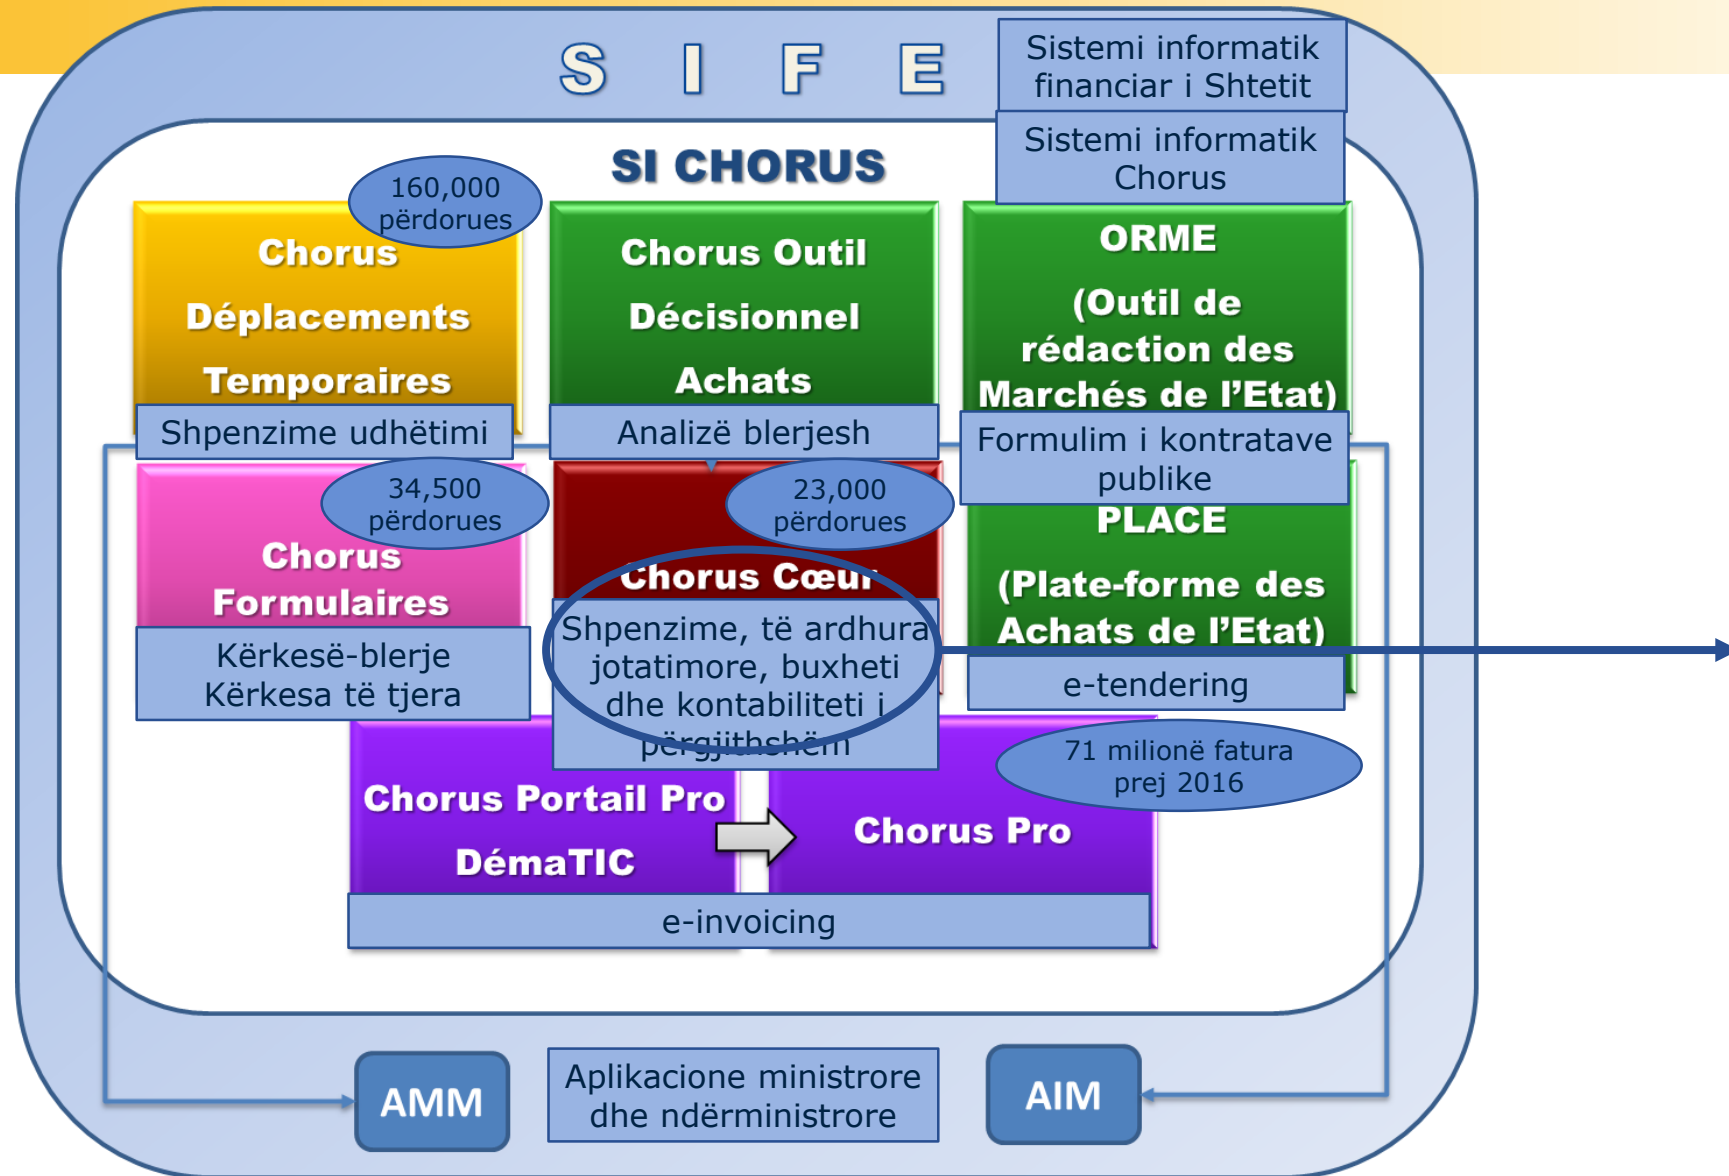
S I F E

Sistemi informatik financiar i Shtetit

SI CHORUS

Sistemi informatik Chorus

160,000 përdorues

Chorus Déplacements Temporaires

Shpenzime udhëtimi

Chorus Outil Décisionnel Achats

Analizë blerjesh

ORME (Outil de rédaction des Marchés de l'Etat)

Formulim i kontratave publike

34,500 përdorues

Chorus Formulaires

Kërkesë-blerje
Kërkesa të tjera

23,000 përdorues

Chorus Cœur

Shpenzime, të ardhura jotatimore, buxheti dhe kontabiliteti i përgjithshëm

PLACE (Plate-forme des Achats de l'Etat)

e-tendering

71 milionë fatura prej 2016

Chorus Portail Pro DémaTIC

Chorus Pro

e-invoicing

AMM

Aplikacione ministrore dhe ndërministrore

AIM